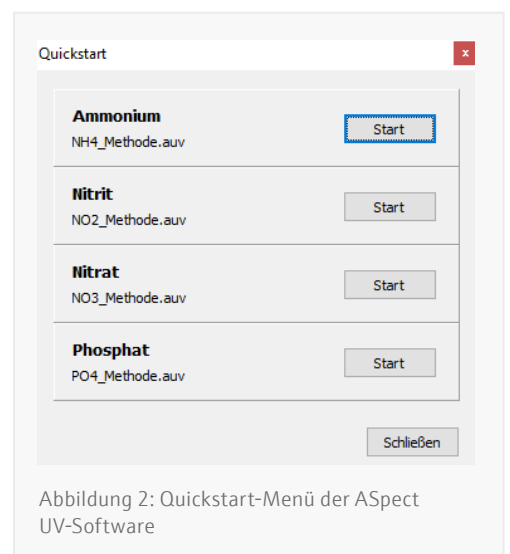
Quickstart

x

Ammonium
NH4_Methode.auv

Start

Nitrit
NO2_Methode.auv

Start

Nitrat
NO3_Methode.auv

Start

Phosphat
PO4_Methode.auv

Start

Schließen

Abbildung 2: Quickstart-Menü der ASpect UV-Software